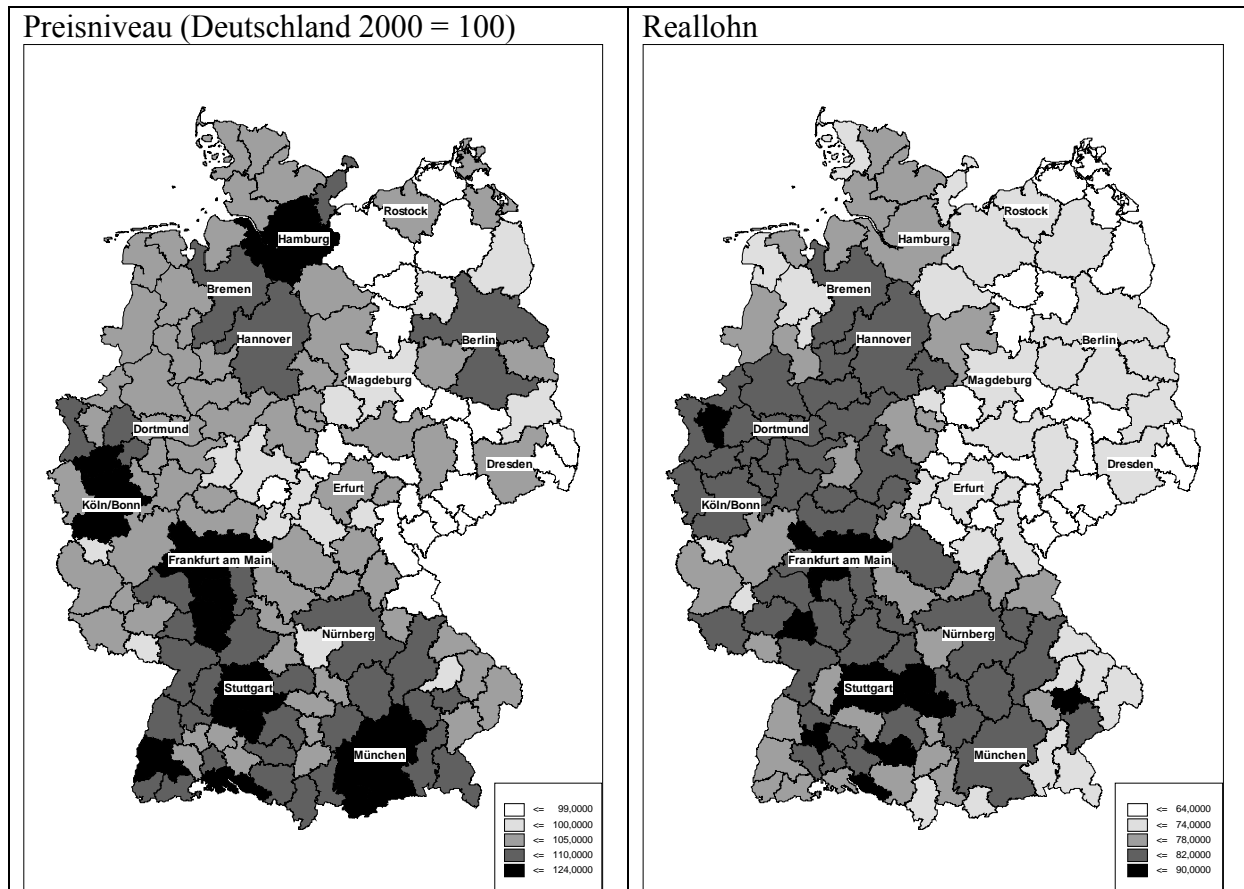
Preisniveau (Deutschland 2000 = 100)

Rostock
Hamburg
Bremen
Hannover
Berlin
Magdeburg
Dortmund
Dresden
Köln/Bonn
Erfurt
Frankfurt am Main
Nürnberg
Stuttgart
München

<= 99,0000
<= 100,0000
<= 105,0000
<= 110,0000
<= 124,0000

Reallohn

Rostock
Hamburg
Bremen
Hannover
Berlin
Magdeburg
Dortmund
Dresden
Erfurt
Köln/Bonn
Frankfurt am Main
Nürnberg
Stuttgart
München

<= 64,0000
<= 74,0000
<= 78,0000
<= 82,0000
<= 90,0000